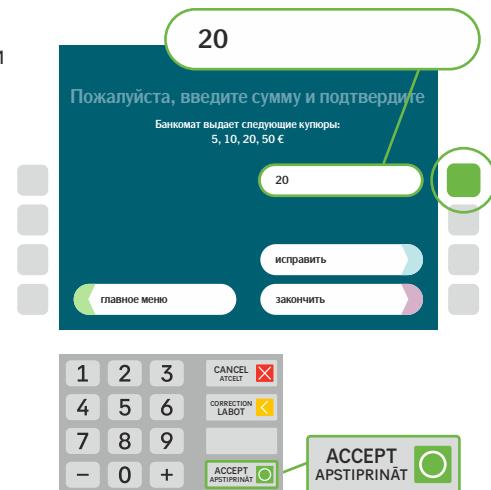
1

20

Пожалуйста, введите сумму и подтвердите

Банкомат выдает следующие купюры:
5, 10, 20, 50 €

20

исправить

главное меню

закончить

1 2 3
4 5 6
7 8 9
– 0 +

CANCEL
ATCELT

CORRECTION
LABOT

ACCEPT
APSTIPRINĀT

ACCEPT
APSTIPRINĀT